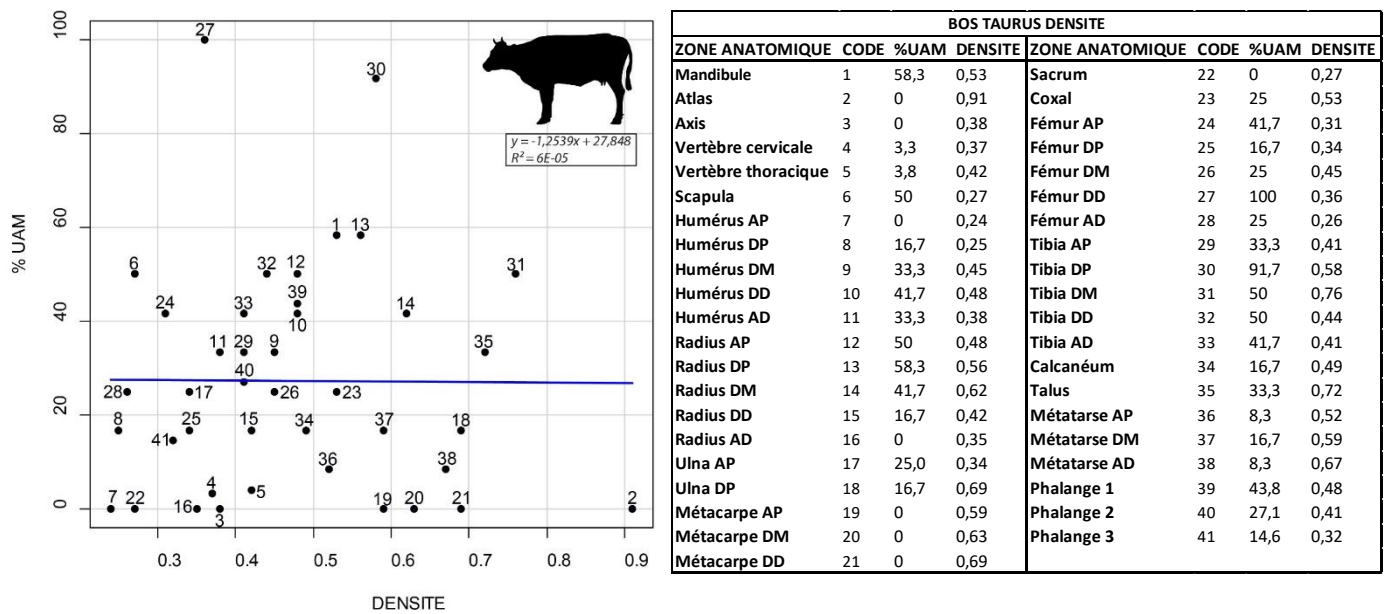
100
80
60
40
20
0
% UAM
0.3 0.4 0.5 0.6 0.7 0.8 0.9
DENSITE

27 30 1 13 6 32 12 31 39 24 33 14 10 11 29 9 35 40 28 17 26 23 8 25 15 34 37 18 41 36 38 4 5 7 22 16 3 19 20 21 2

$y = -1,2539x + 27,848$
$R^2 = 6E\text{-}05$

| BOS TAURUS DENSITE | | | | | | | |
|---|---|---|---|---|---|---|---|
| ZONE ANATOMIQUE | CODE | %UAM | DENSITE | ZONE ANATOMIQUE | CODE | %UAM | DENSITE |
| Mandibule | 1 | 58,3 | 0,53 | Sacrum | 22 | 0 | 0,27 |
| Atlas | 2 | 0 | 0,91 | Coxal | 23 | 25 | 0,53 |
| Axis | 3 | 0 | 0,38 | Fémur AP | 24 | 41,7 | 0,31 |
| Vertèbre cervicale | 4 | 3,3 | 0,37 | Fémur DP | 25 | 16,7 | 0,34 |
| Vertèbre thoracique | 5 | 3,8 | 0,42 | Fémur DM | 26 | 25 | 0,45 |
| Scapula | 6 | 50 | 0,27 | Fémur DD | 27 | 100 | 0,36 |
| Humérus AP | 7 | 0 | 0,24 | Fémur AD | 28 | 25 | 0,26 |
| Humérus DP | 8 | 16,7 | 0,25 | Tibia AP | 29 | 33,3 | 0,41 |
| Humérus DM | 9 | 33,3 | 0,45 | Tibia DP | 30 | 91,7 | 0,58 |
| Humérus DD | 10 | 41,7 | 0,48 | Tibia DM | 31 | 50 | 0,76 |
| Humérus AD | 11 | 33,3 | 0,38 | Tibia DD | 32 | 50 | 0,44 |
| Radius AP | 12 | 50 | 0,48 | Tibia AD | 33 | 41,7 | 0,41 |
| Radius DP | 13 | 58,3 | 0,56 | Calcanéum | 34 | 16,7 | 0,49 |
| Radius DM | 14 | 41,7 | 0,62 | Talus | 35 | 33,3 | 0,72 |
| Radius DD | 15 | 16,7 | 0,42 | Métatarse AP | 36 | 8,3 | 0,52 |
| Radius AD | 16 | 0 | 0,35 | Métatarse DM | 37 | 16,7 | 0,59 |
| Ulna AP | 17 | 25,0 | 0,34 | Métatarse AD | 38 | 8,3 | 0,67 |
| Ulna DP | 18 | 16,7 | 0,69 | Phalange 1 | 39 | 43,8 | 0,48 |
| Métacarpe AP | 19 | 0 | 0,59 | Phalange 2 | 40 | 27,1 | 0,41 |
| Métacarpe DM | 20 | 0 | 0,63 | Phalange 3 | 41 | 14,6 | 0,32 |
| Métacarpe DD | 21 | 0 | 0,69 | | | | |